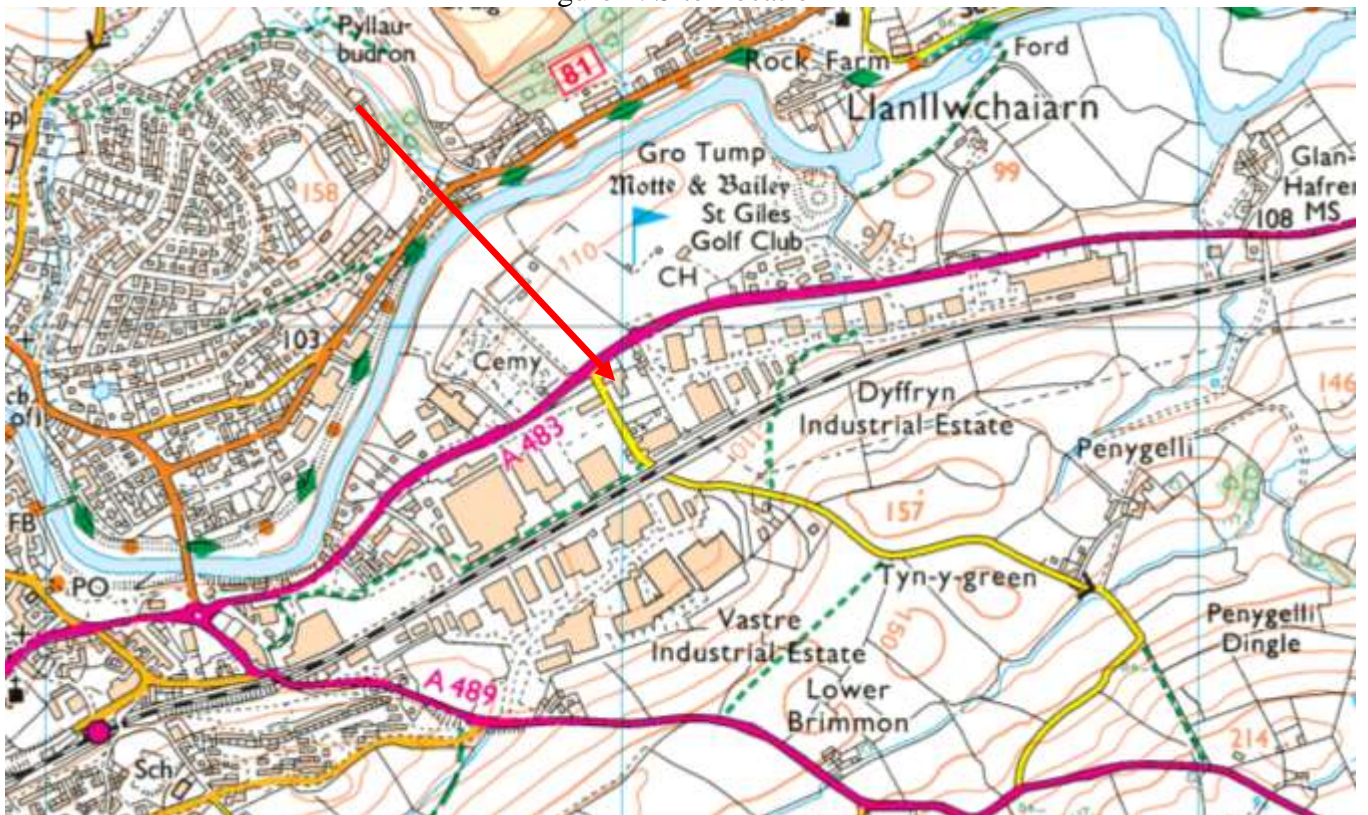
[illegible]

Pyllaubudron

81

Rock Farm

Ford

Llanllwchaiarn

Gro Tump

Motte & Bailey

St Giles

Golf Club

99

Glan-Hafren

108 MS

158

110

CH

103

Cemy

Dyffryn

Industrial Estate

Penygelli

146

A 483

101

157

FB

PO

Tyn-y-green

Penygelli

Dingle

150

Vastre

Industrial Estate

Lower

Brimmon

A 489

214

Sch